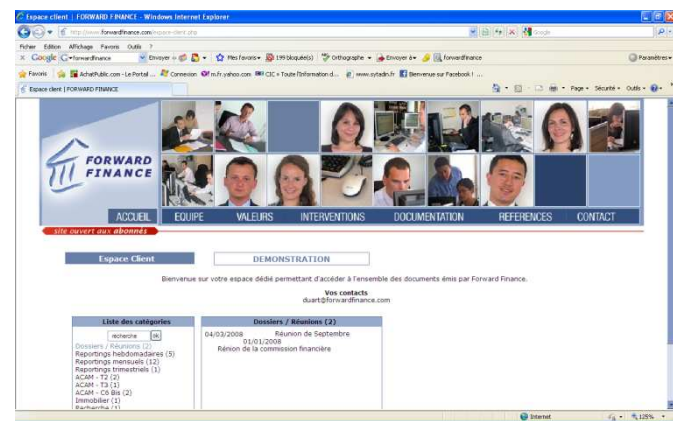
Espace client | FORWARD FINANCE - Windows Internet Explorer

http://www.forwardfinance.com/espace-client.php

Google

Fichier Edition Affichage Favoris Outils ?

Google forwardfinance Envoyer Mes favoris 199 bloqué(s) Orthographe Envoyer à forwardfinance Paramètres

Favoris AchatPublic.com - Le Portail ... Connexion m.fr.yahoo.com CIC « Toute l'information d... www.sytadin.fr Bienvenue sur Facebook ! ...

Espace client | FORWARD FINANCE

Page Sécurité Outils

FORWARD FINANCE

ACCUEIL EQUIPE VALEURS INTERVENTIONS DOCUMENTATION REFERENCES CONTACT

site ouvert aux abonnés

Espace Client

DEMONSTRATION

Bienvenue sur votre espace dédié permettant d'accéder à l'ensemble des documents émis par Forward Finance.

Vos contacts
duart@forwardfinance.com

Liste des catégories

recherche ok

Dossiers / Réunions (2)
Reportings hebdomadaires (5)
Reportings mensuels (12)
Reportings trimestriels (1)
ACAM - T2 (2)
ACAM - T3 (1)
ACAM - C6 Bis (2)
Immobilier (1)
Recherche (1)

Dossiers / Réunions (2)

04/03/2008 Réunion de Septembre
01/01/2008
Rénion de la commission financière

Internet 125%